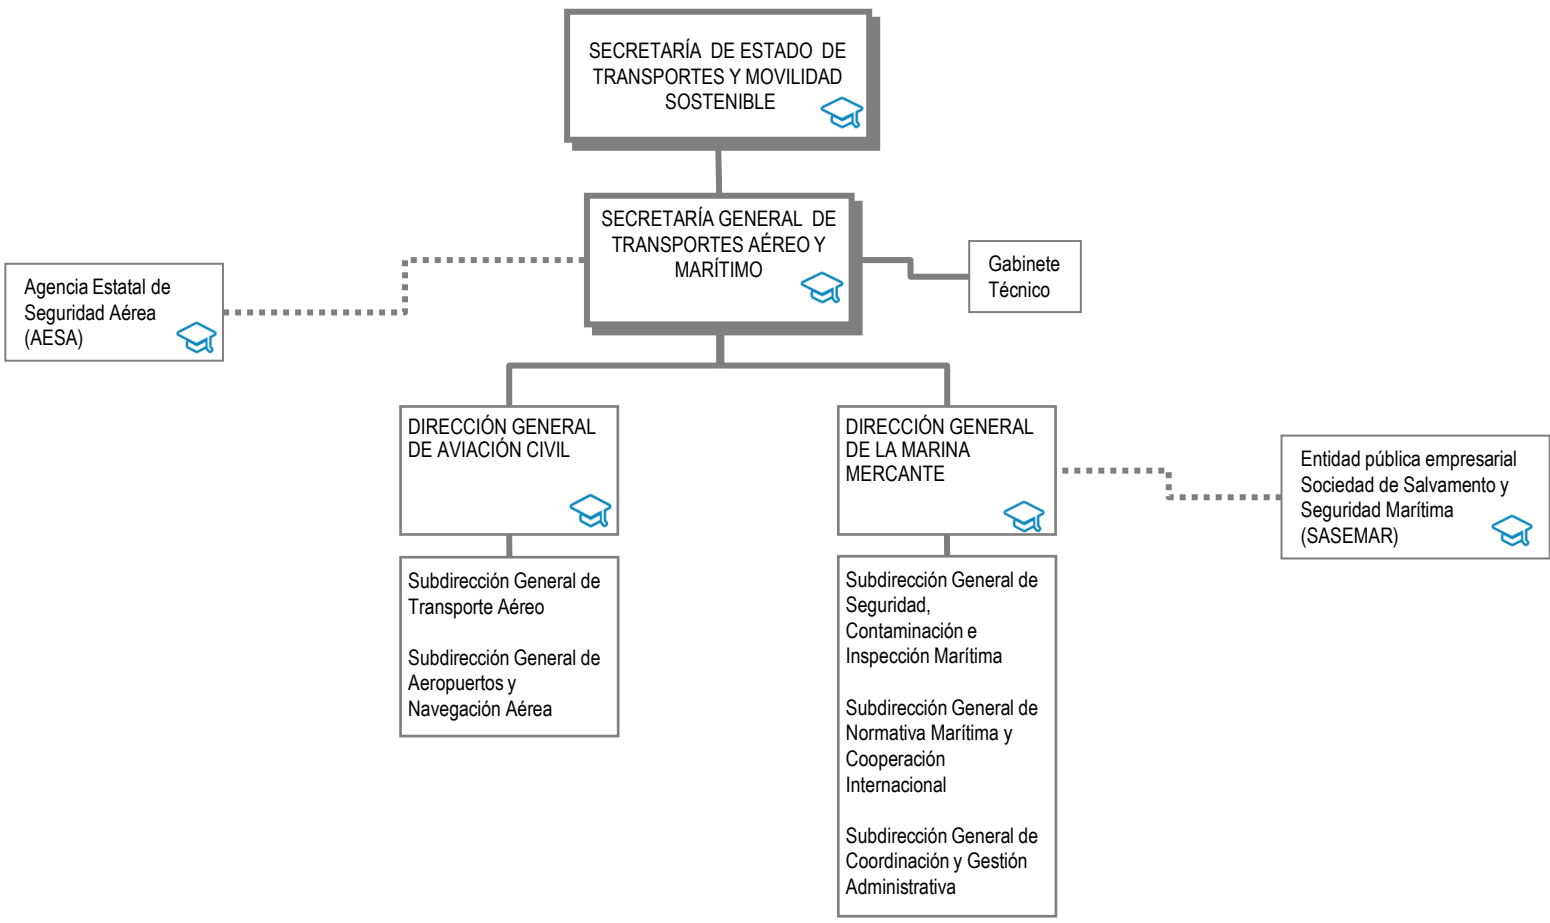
SECRETARÍA DE ESTADO DE TRANSPORTES Y MOVILIDAD SOSTENIBLE

SECRETARÍA GENERAL DE TRANSPORTES AÉREO Y MARÍTIMO

Agencia Estatal de Seguridad Aérea (AESA)

Gabinete Técnico

DIRECCIÓN GENERAL DE AVIACIÓN CIVIL

Subdirección General de Transporte Aéreo

Subdirección General de Aeropuertos y Navegación Aérea

DIRECCIÓN GENERAL DE LA MARINA MERCANTE

Subdirección General de Seguridad, Contaminación e Inspección Marítima

Subdirección General de Normativa Marítima y Cooperación Internacional

Subdirección General de Coordinación y Gestión Administrativa

Entidad pública empresarial Sociedad de Salvamento y Seguridad Marítima (SASEMAR)